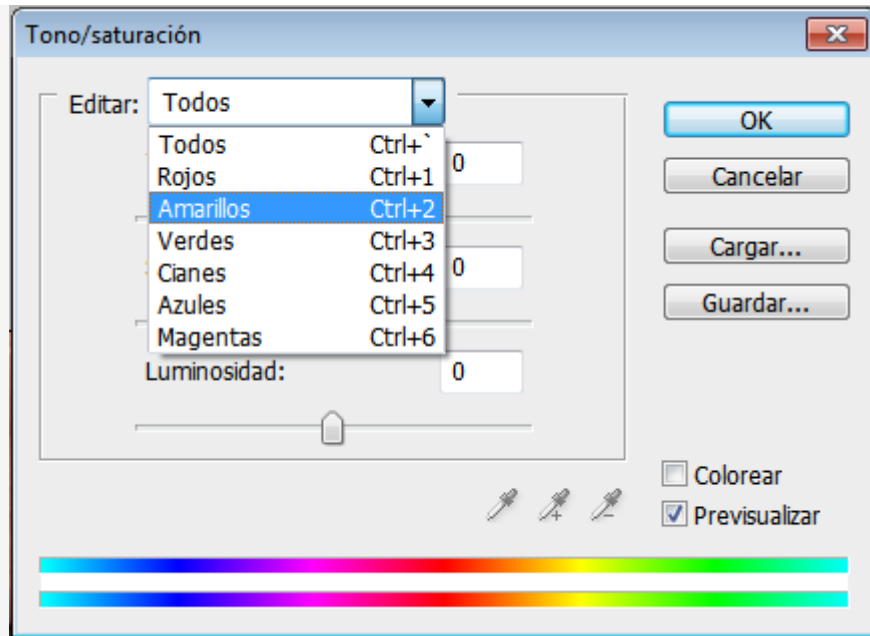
Tono/saturación

Editar: Todos

Todos Ctrl+`
Rojos Ctrl+1
Amarillos Ctrl+2
Verdes Ctrl+3
Cianes Ctrl+4
Azules Ctrl+5
Magentas Ctrl+6

0

0

Luminosidad: 0

OK
Cancelar
Cargar...
Guardar...

Colorear
Previsualizar